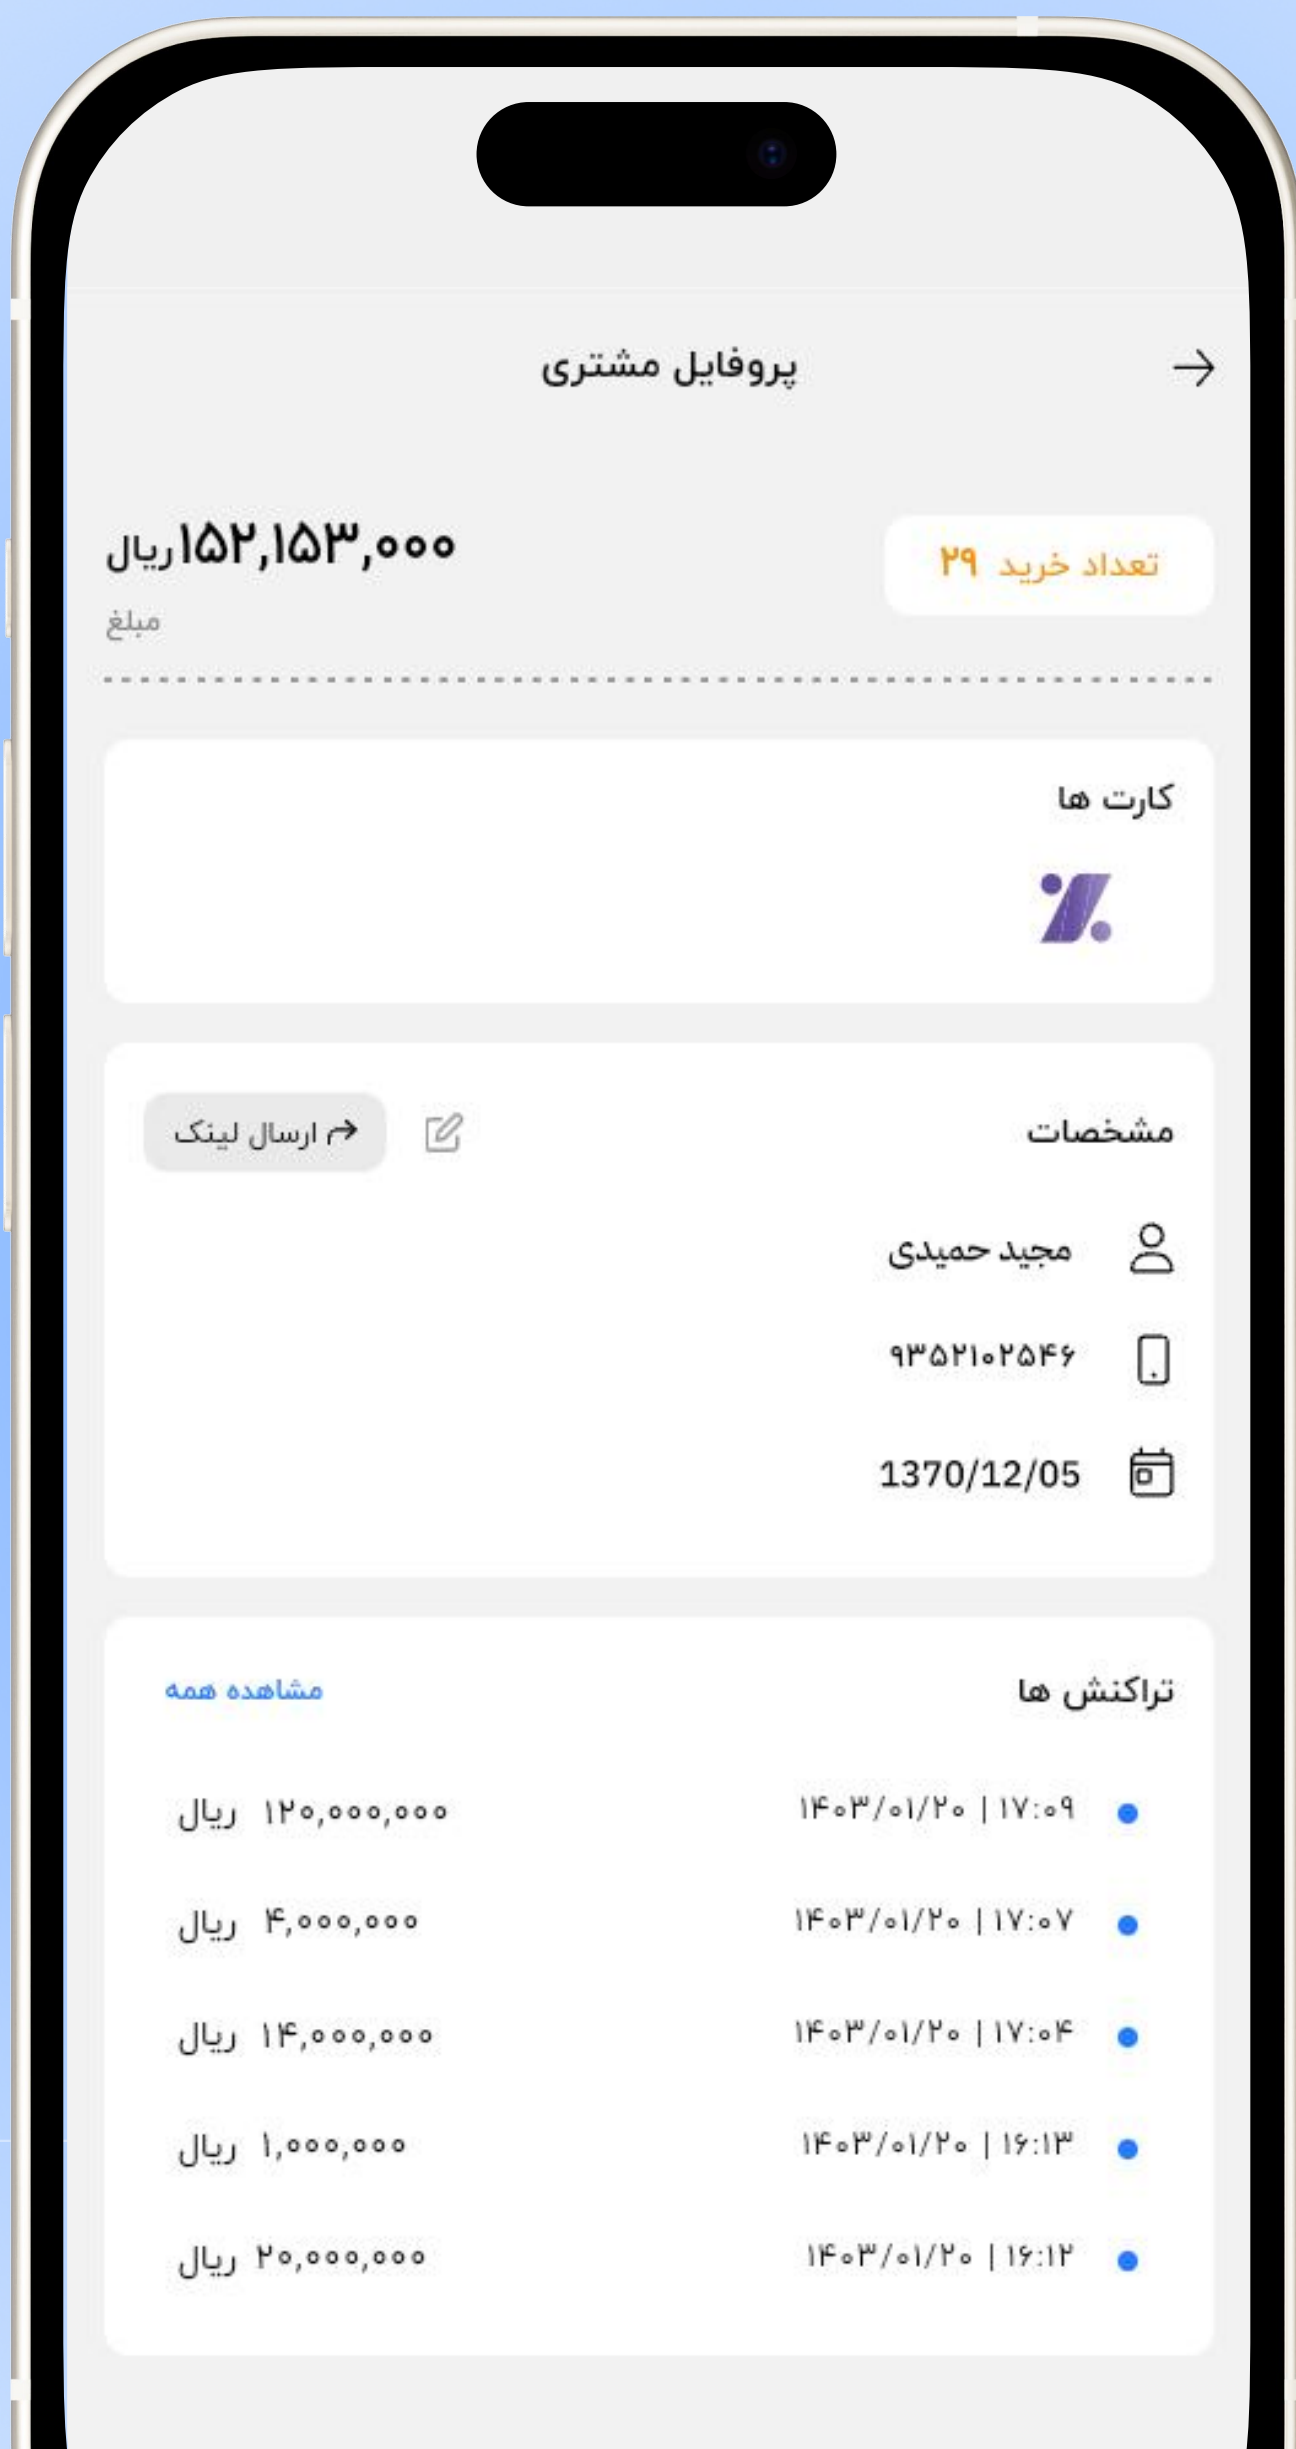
پروفایل مشتری

تعداد خرید ۲۹

۱۵۲,۱۵۳,۰۰۰ریال
مبلغ

کارت ها

مشخصات
ارسال لینک

مجید حمیدی
۹۳۵۲۱۰۲۵۴۶
1370/12/05

تراکنش ها
مشاهده همه

۱۴۰۳/۰۱/۲۰ | ۱۷:۰۹
۱۲۰,۰۰۰,۰۰۰ ریال

۱۴۰۳/۰۱/۲۰ | ۱۷:۰۷
۴,۰۰۰,۰۰۰ ریال

۱۴۰۳/۰۱/۲۰ | ۱۷:۰۴
۱۴,۰۰۰,۰۰۰ ریال

۱۴۰۳/۰۱/۲۰ | ۱۶:۱۳
۱,۰۰۰,۰۰۰ ریال

۱۴۰۳/۰۱/۲۰ | ۱۶:۱۲
۲۰,۰۰۰,۰۰۰ ریال